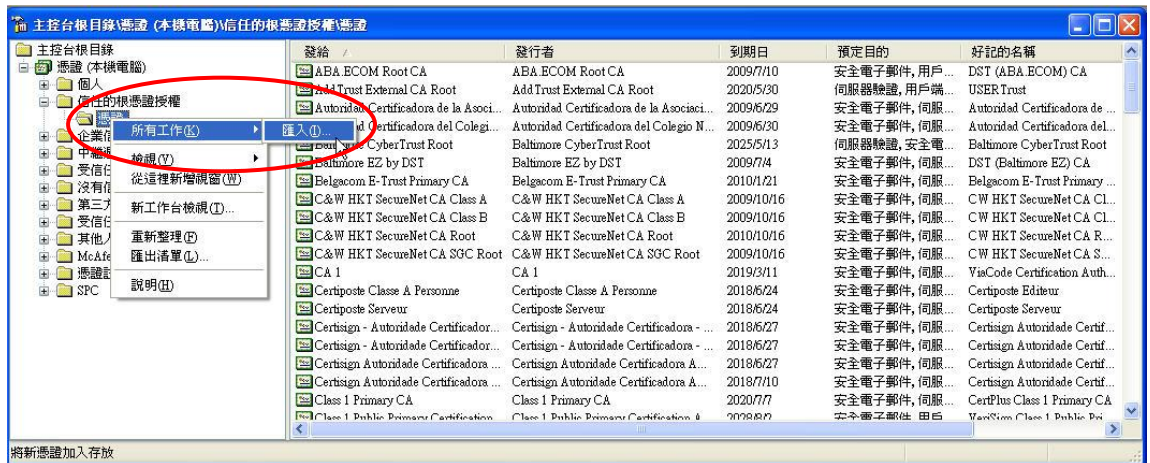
主控台根目錄\憑證 (本機電腦)\信任的根憑證授權\憑證

主控台根目錄
憑證 (本機電腦)
個人
信任的根憑證授權
憑證
企業信
中繼憑
受信任
沒有信
第三方
受信任
其他人
McAfe
憑證註
SPC

所有工作(K)
匯入(I)...
檢視(V)
從這裡新增視窗(W)
新工作台檢視(T)...
重新整理(F)
匯出清單(L)...
說明(H)

| 發給 | 發行者 | 到期日 | 預定目的 | 好記的名稱 |
|---|---|---|---|---|
| ABA.ECOM Root CA | ABA.ECOM Root CA | 2009/7/10 | 安全電子郵件, 用戶... | DST (ABA.ECOM) CA |
| AddTrust External CA Root | AddTrust External CA Root | 2020/5/30 | 伺服器驗證, 用戶端... | USERTrust |
| Autoridad Certificadora de la Asoci... | Autoridad Certificadora de la Asociaci... | 2009/6/29 | 安全電子郵件, 伺服... | Autoridad Certificadora de ... |
| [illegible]d Certificadora del Colegi... | Autoridad Certificadora del Colegio N... | 2009/6/30 | 安全電子郵件, 伺服... | Autoridad Certificadora del... |
| Bal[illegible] CyberTrust Root | Baltimore CyberTrust Root | 2025/5/13 | 伺服器驗證, 安全電... | Baltimore CyberTrust Root |
| Baltimore EZ by DST | Baltimore EZ by DST | 2009/7/4 | 安全電子郵件, 伺服... | DST (Baltimore EZ) CA |
| Belgacom E-Trust Primary CA | Belgacom E-Trust Primary CA | 2010/1/21 | 安全電子郵件, 伺服... | Belgacom E-Trust Primary ... |
| C&W HKT SecureNet CA Class A | C&W HKT SecureNet CA Class A | 2009/10/16 | 安全電子郵件, 伺服... | CW HKT SecureNet CA Cl... |
| C&W HKT SecureNet CA Class B | C&W HKT SecureNet CA Class B | 2009/10/16 | 安全電子郵件, 伺服... | CW HKT SecureNet CA Cl... |
| C&W HKT SecureNet CA Root | C&W HKT SecureNet CA Root | 2010/10/16 | 安全電子郵件, 伺服... | CW HKT SecureNet CA R... |
| C&W HKT SecureNet CA SGC Root | C&W HKT SecureNet CA SGC Root | 2009/10/16 | 安全電子郵件, 伺服... | CW HKT SecureNet CA S... |
| CA 1 | CA 1 | 2019/3/11 | 安全電子郵件, 伺服... | ViaCode Certification Auth... |
| Certiposte Classe A Personne | Certiposte Classe A Personne | 2018/6/24 | 安全電子郵件, 伺服... | Certiposte Editeur |
| Certiposte Serveur | Certiposte Serveur | 2018/6/24 | 安全電子郵件, 伺服... | Certiposte Serveur |
| Certisign - Autoridade Certificador... | Certisign - Autoridade Certificadora - ... | 2018/6/27 | 安全電子郵件, 伺服... | Certisign Autoridade Certif... |
| Certisign - Autoridade Certificador... | Certisign - Autoridade Certificadora - ... | 2018/6/27 | 安全電子郵件, 伺服... | Certisign Autoridade Certif... |
| Certisign Autoridade Certificadora ... | Certisign Autoridade Certificadora A... | 2018/6/27 | 安全電子郵件, 伺服... | Certisign Autoridade Certif... |
| Certisign Autoridade Certificadora ... | Certisign Autoridade Certificadora A... | 2018/7/10 | 安全電子郵件, 伺服... | Certisign Autoridade Certif... |
| Class 1 Primary CA | Class 1 Primary CA | 2020/7/7 | 安全電子郵件, 伺服... | CertPlus Class 1 Primary CA |
| Class 1 Public Primary Certification ... | Class 1 Public Primary Certification A... | 2028/8/2 | 安全電子郵件, 用戶... | VeriSign Class 1 Public Pri... |

將新憑證加入存放